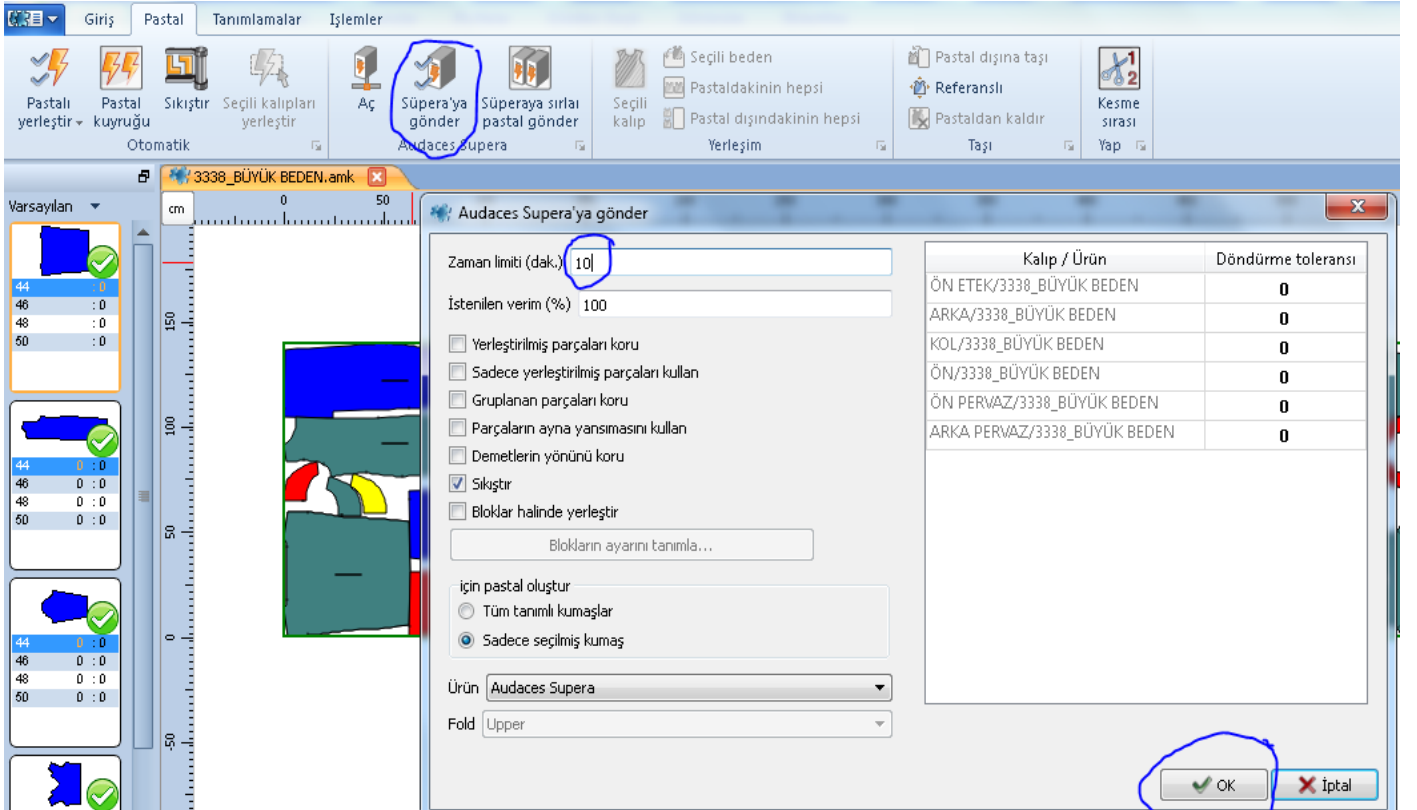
Giriş Pastal Tanımlamalar İşlemler

Pastalı yerleştir Pastal kuyruğu Sıkıştır Seçili kalıpları yerleştir
Otomatik
Aç Süpera'ya gönder Süperaya sırlaı pastal gönder
Audaces Supera
Seçili kalıp Seçili beden Pastaldakinin hepsi Pastal dışındakinin hepsi
Yerleşim
Pastal dışına taşı Referanslı Pastaldan kaldır
Taşı
Kesme sırası
Yap

3338_BÜYÜK BEDEN.amk

Varsayılan

cm 0 50

| 44 | : 0 |
|---|---|
| 46 | : 0 |
| 48 | : 0 |
| 50 | : 0 |

| 44 | 0 : 0 |
|---|---|
| 46 | 0 : 0 |
| 48 | 0 : 0 |
| 50 | 0 : 0 |

| 44 | 0 : 0 |
|---|---|
| 46 | 0 : 0 |
| 48 | 0 : 0 |
| 50 | 0 : 0 |

150 100 50 0 -50

Audaces Supera'ya gönder

Zaman limiti (dak.) 10
İstenilen verim (%) 100
Yerleştirilmiş parçaları koru
Sadece yerleştirilmiş parçaları kullan
Gruplanan parçaları koru
Parçaların ayna yansımasını kullan
Demetlerin yönünü koru
Sıkıştır
Bloklar halinde yerleştir
Blokların ayarını tanımla...
için pastal oluştur
Tüm tanımlı kumaşlar
Sadece seçilmiş kumaş
Ürün Audaces Supera
Fold Upper

| Kalıp / Ürün | Döndürme toleransı |
|---|---|
| ÖN ETEK/3338_BÜYÜK BEDEN | 0 |
| ARKA/3338_BÜYÜK BEDEN | 0 |
| KOL/3338_BÜYÜK BEDEN | 0 |
| ÖN/3338_BÜYÜK BEDEN | 0 |
| ÖN PERVAZ/3338_BÜYÜK BEDEN | 0 |
| ARKA PERVAZ/3338_BÜYÜK BEDEN | 0 |

OK İptal